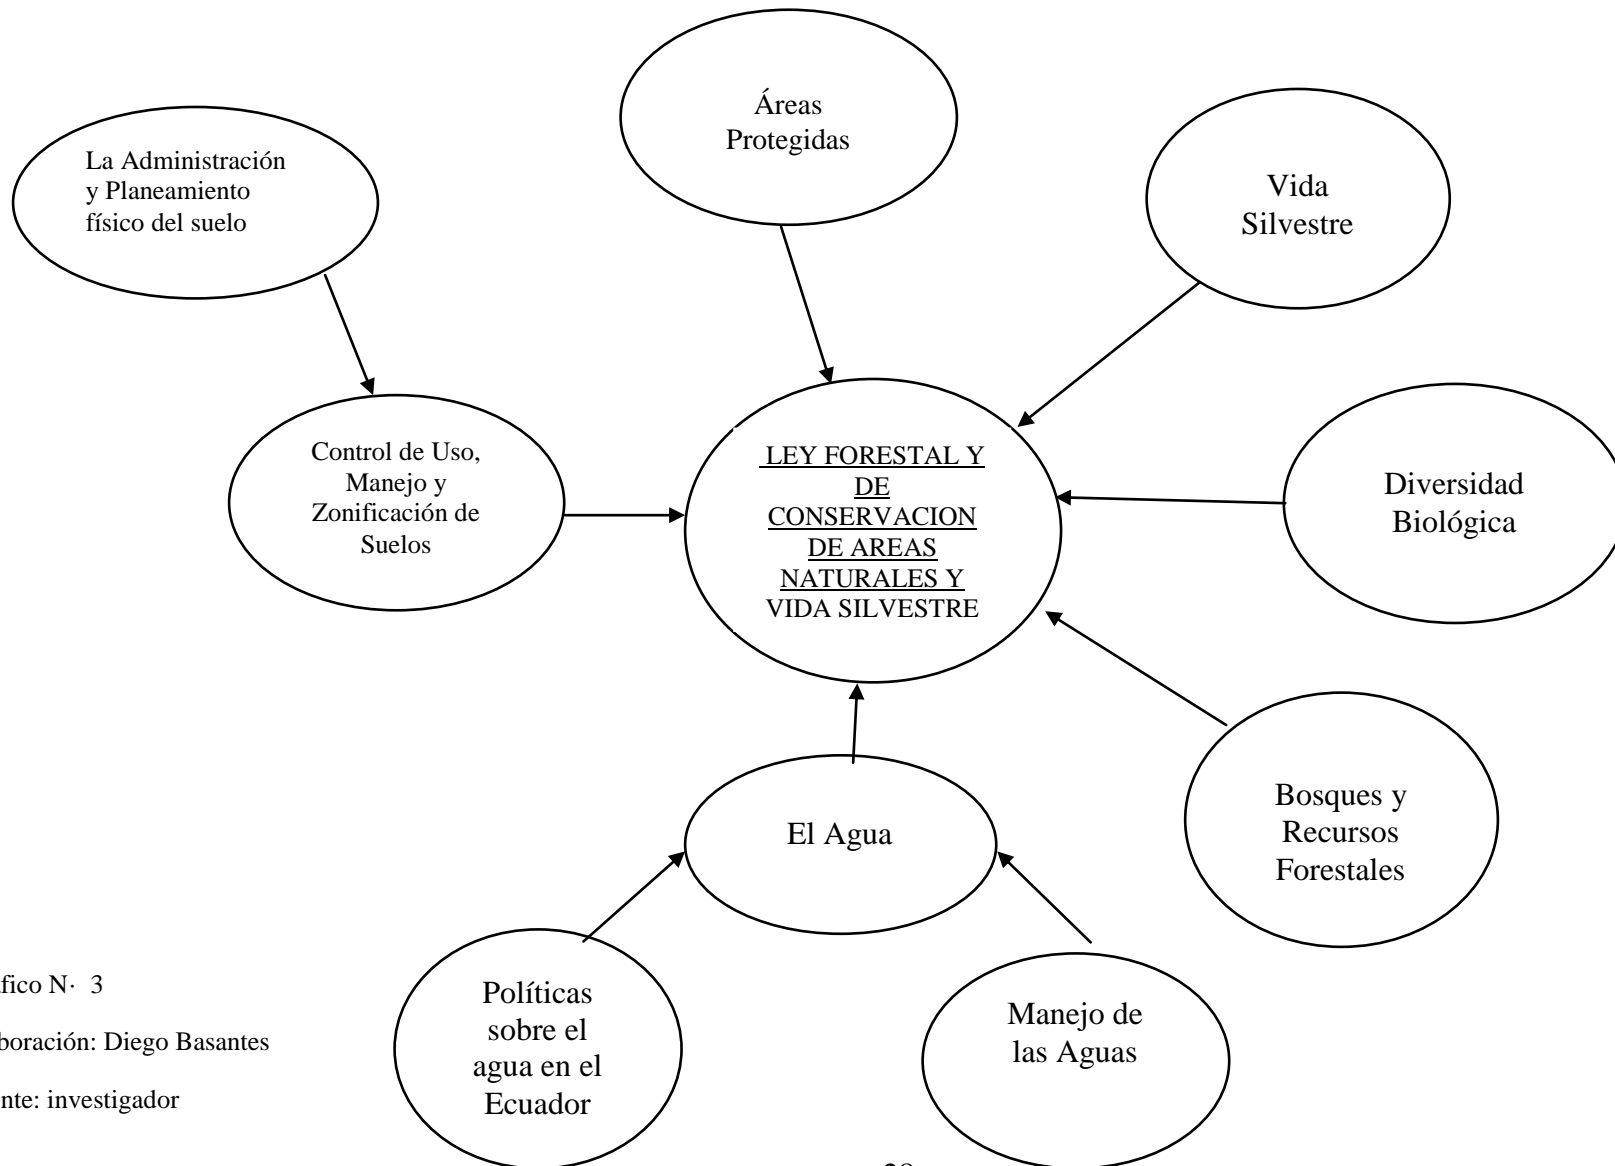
Áreas Protegidas

La Administración y Planeamiento físico del suelo

Vida Silvestre

Control de Uso, Manejo y Zonificación de Suelos

LEY FORESTAL Y DE CONSERVACION DE AREAS NATURALES Y VIDA SILVESTRE

Diversidad Biológica

Bosques y Recursos Forestales

El Agua

Políticas sobre el agua en el Ecuador

Manejo de las Aguas

fico N· 3

boración: Diego Basantes

nte: investigador

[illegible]